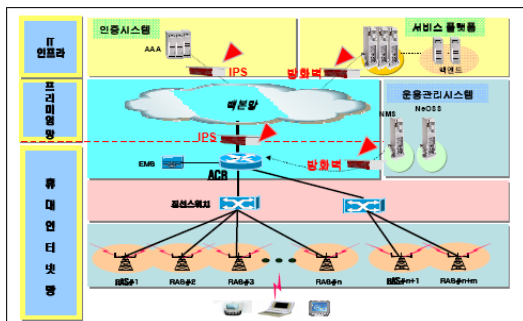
IT 인프라

인증시스템

AAA

IPS

방화벽

서비스 플랫폼

백엔드

프리미엄망

백본망

운용관리시스템

NMS

NeOSS

IPS

EMS

ACR

방화벽

휴대인터넷망

집선스위치

RAS#1

RAS#2

RAS#3

RAS#n

RAS#n+1

RAS#n+m